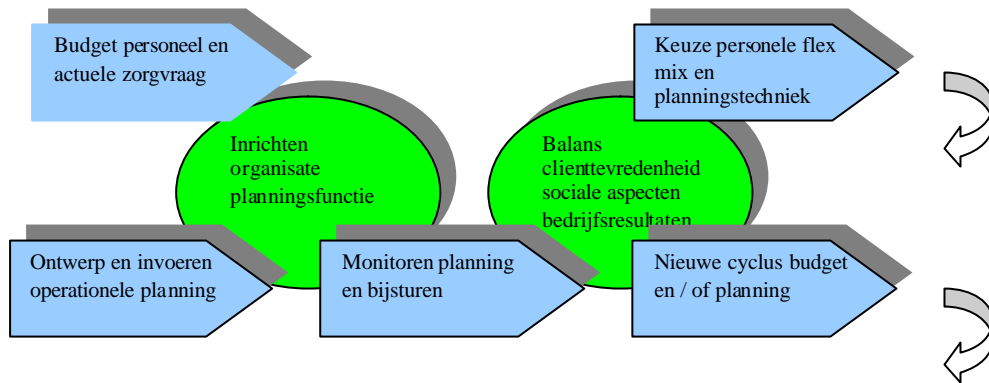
Budget personeel en actuele zorgvraag

Keuze personele flex mix en planningstechniek

Inrichten organisate planningsfunctie

Balans clienttevredenheid sociale aspecten bedrijfsresultaten

Ontwerp en invoeren operationele planning

Monitoren planning en bijsturen

Nieuwe cyclus budget en / of planning